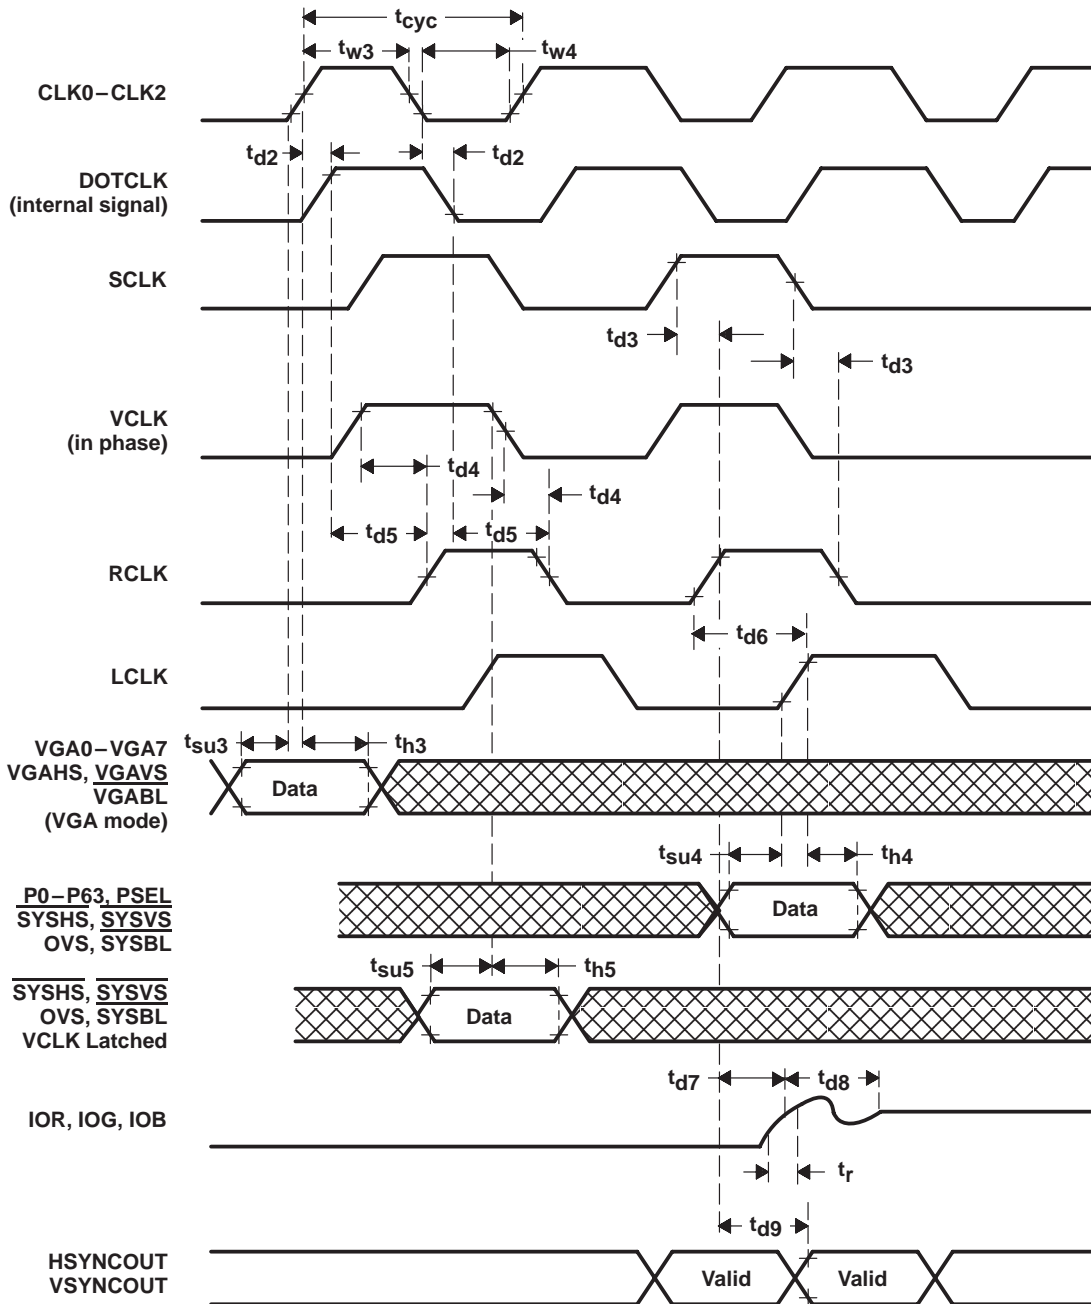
$t_{cyc}$
$t_{w3}$
$t_{w4}$
CLK0–CLK2
$t_{d2}$
$t_{d2}$
DOTCLK (internal signal)
SCLK
$t_{d3}$
$t_{d3}$
VCLK (in phase)
$t_{d4}$
$t_{d4}$
$t_{d5}$
$t_{d5}$
RCLK
$t_{d6}$
LCLK
VGA0–VGA7 VGAHS, $\overline{VGAVS}$ $\overline{VGABL}$ (VGA mode)
$t_{su3}$
$t_{h3}$
Data
$t_{su4}$
$t_{h4}$
P0–P63, PSEL $\overline{SYSHS}$, $\overline{SYSVS}$ OVS, SYSBL
Data
$t_{su5}$
$t_{h5}$
$\overline{SYSHS}$, $\overline{SYSVS}$ OVS, SYSBL VCLK Latched
Data
$t_{d7}$
$t_{d8}$
IOR, IOG, IOB
$t_r$
$t_{d9}$
HSYNCOUT VSYNCOUT
Valid
Valid